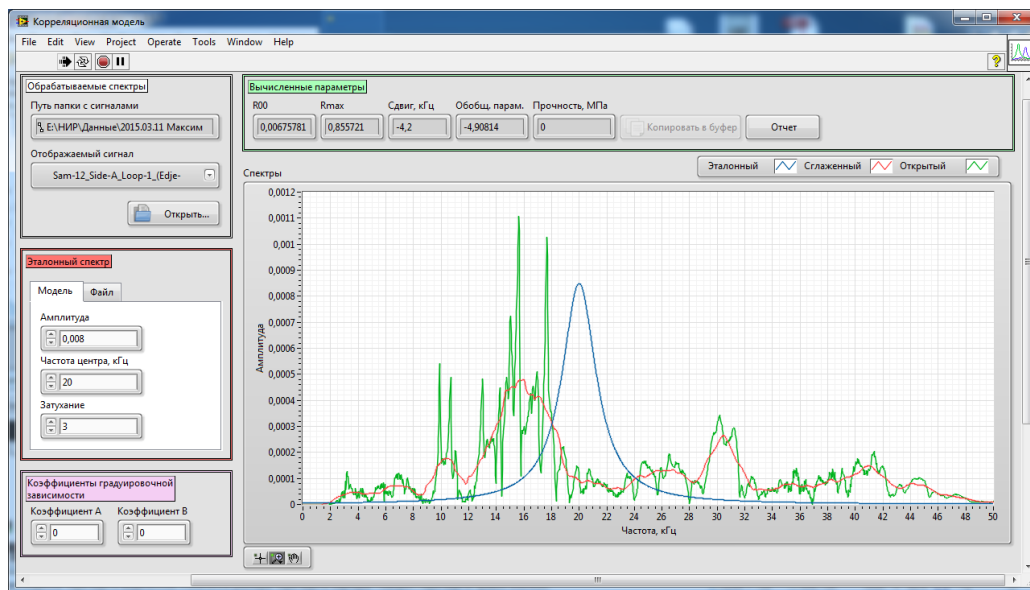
Корреляционная модель

File Edit View Project Operate Tools Window Help

Обрабатываемые спектры

Путь папки с сигналами

E:\НИР\Данные\2015.03.11 Максим

Отображаемый сигнал

Sam-12_Side-A_Loop-1_(Edje-

Открыть...

Эталонный спектр

Модель Файл

Амплитуда

0,008

Частота центра, кГц

20

Затухание

3

Коэффициенты градуировочной зависимости

Коэффициент А 0

Коэффициент В 0

Вычисленные параметры

| R00 | Rmax | Сдвиг, кГц | Обобщ. парам. | Прочность, МПа |
|---|---|---|---|---|
| 0,00675781 | 0,855721 | -4,2 | -4,90814 | 0 |

Копировать в буфер

Отчет

Спектры

Эталонный Сглаженный Открытый

Амплитуда

0,0012 0,0011 0,001 0,0009 0,0008 0,0007 0,0006 0,0005 0,0004 0,0003 0,0002 0,0001 0

0 2 4 6 8 10 12 14 16 18 20 22 24 26 28 30 32 34 36 38 40 42 44 46 48 50

Частота, кГц